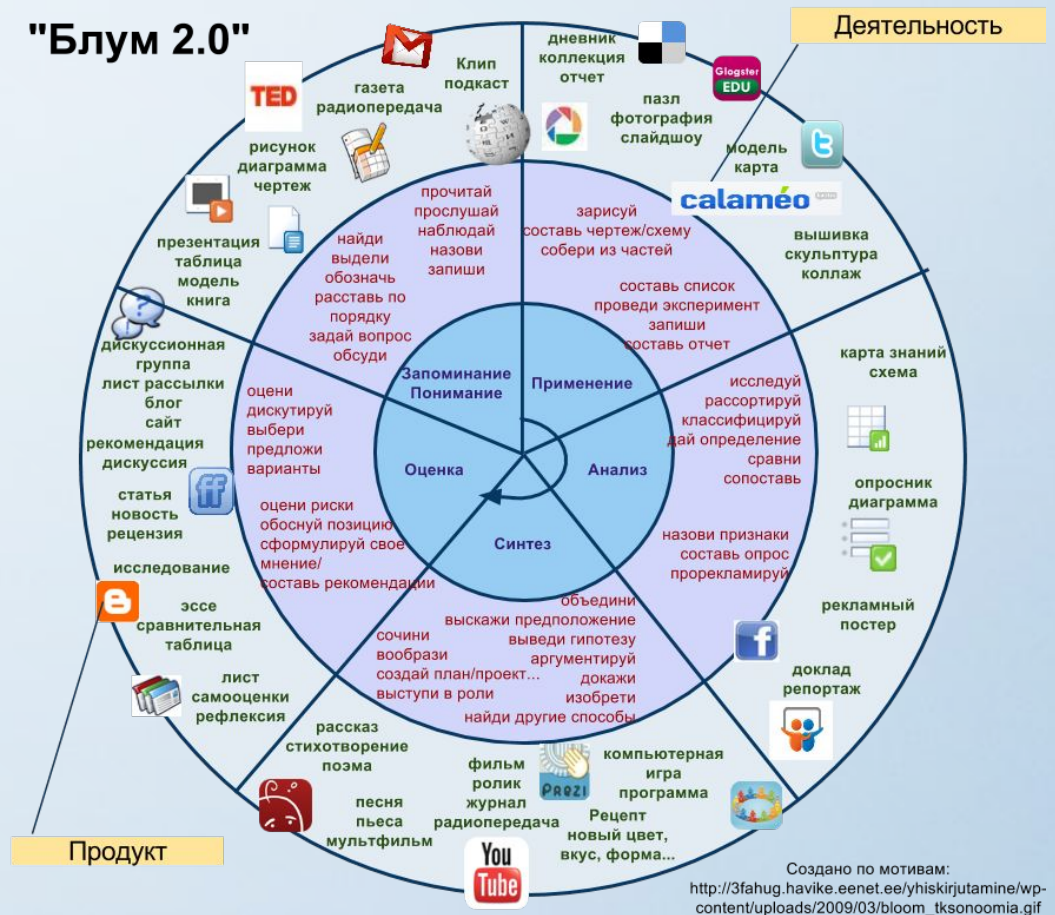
"Блум 2.0"

Деятельность

Продукт

Запоминание Понимание

Применение

Анализ

Синтез

Оценка

прочитай
прослушай
наблюдай
назови
запиши

найди
выдели
обозначь
расставь по порядку
задай вопрос
обсуди

зарисуй
составь чертеж/схему
собери из частей

составь список
проведи эксперимент
запиши
составь отчет

исследуй
рассортируй
классифицируй
дай определение
сравни
сопоставь

назови признаки
составь опрос
прорекламируй

объедини
выскажи предположение
выведи гипотезу
аргументируй
докажи
изобрети
найди другие способы

сочини
вообрази
создай план/проект...
выступи в роли

оцени риски
обоснуй позицию
сформулируй свое мнение/
составь рекомендации

оцени
дискутируй
выбери
предложи варианты

TED

газета
радиопередача

Клип
подкаст

дневник
коллекция
отчет

Glogster EDU

пазл
фотография
слайдшоу

модель
карта

calaméo

вышивка
скульптура
коллаж

рисунок
диаграмма
чертеж

презентация
таблица
модель
книга

дискуссионная группа
лист рассылки
блог
сайт
рекомендация
дискуссия

статья
новость
рецензия

исследование

эссе
сравнительная таблица

лист самооценки
рефлексия

рассказ
стихотворение
поэма

песня
пьеса
мультфильм

фильм
ролик
журнал
радиопередача

Prezi

компьютерная игра
программа

Рецепт
новый цвет,
вкус, форма...

YouTube

карта знаний
схема

опросник
диаграмма

рекламный постер

доклад
репортаж

Создано по мотивам:
http://3fahug.havike.eenet.ee/yhiskirjutamine/wp-content/uploads/2009/03/bloom_tksonoomia.gif